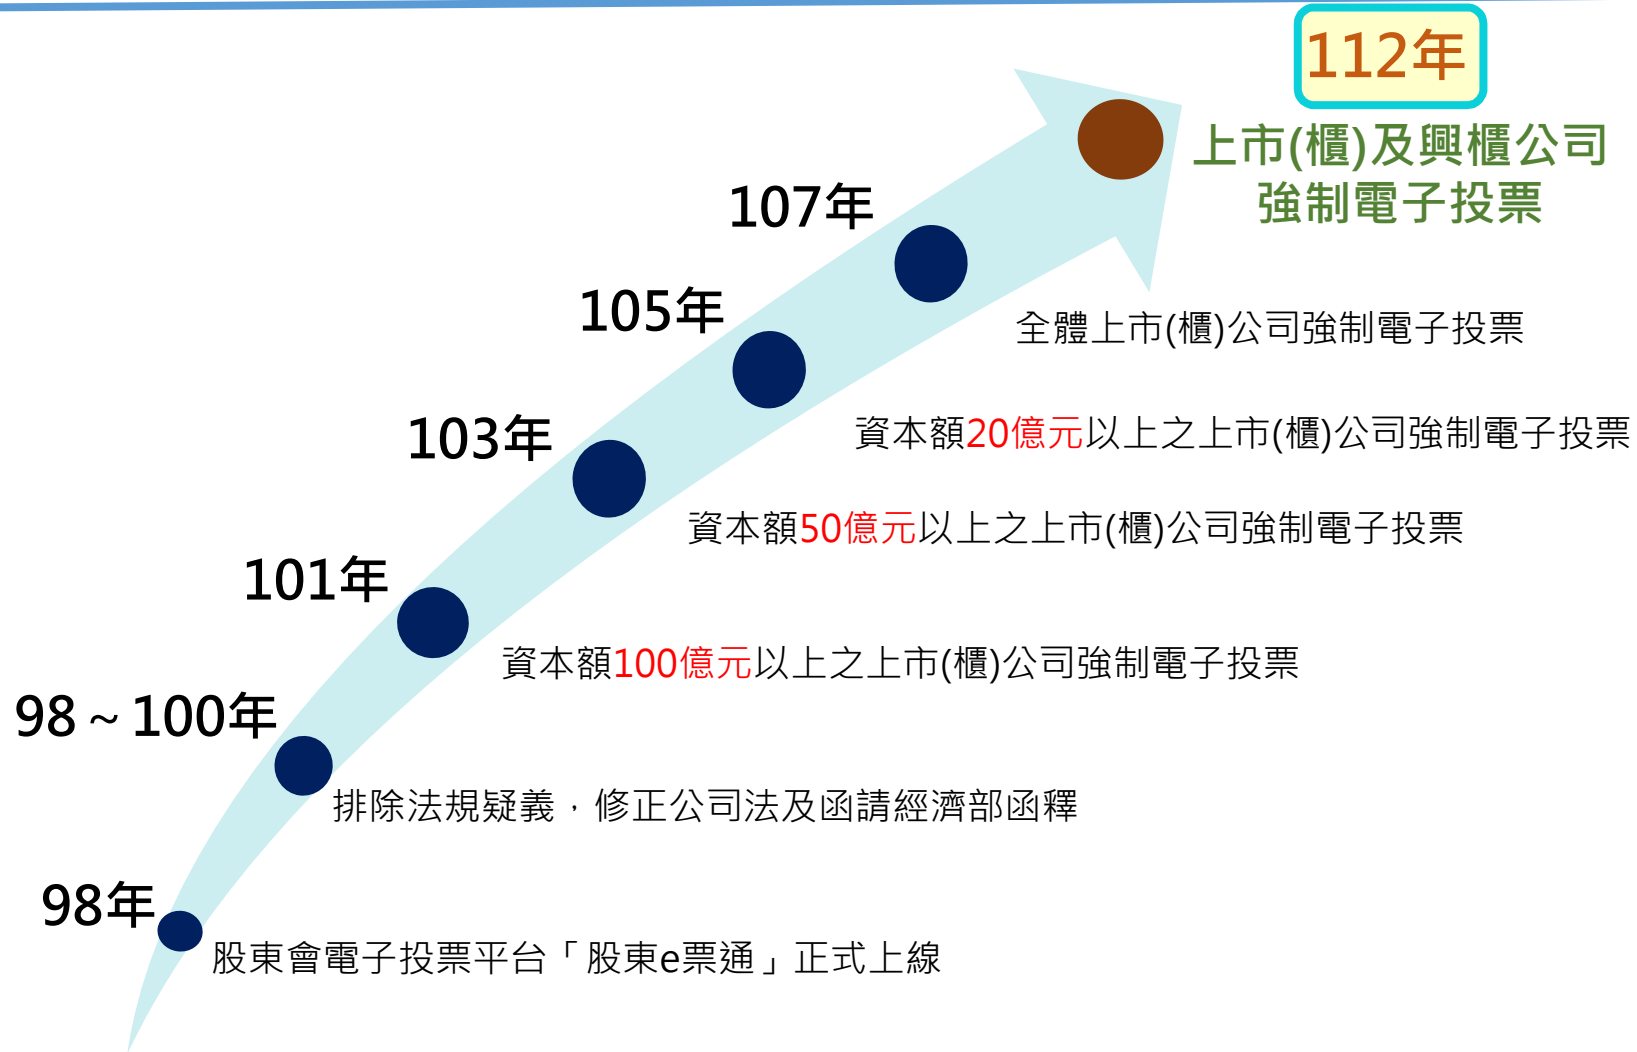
112年

上市(櫃)及興櫃公司
強制電子投票

107年

全體上市(櫃)公司強制電子投票

105年

資本額20億元以上之上市(櫃)公司強制電子投票

103年

資本額50億元以上之上市(櫃)公司強制電子投票

101年

資本額100億元以上之上市(櫃)公司強制電子投票

98～100年

排除法規疑義，修正公司法及函請經濟部函釋

98年

股東會電子投票平台「股東e票通」正式上線